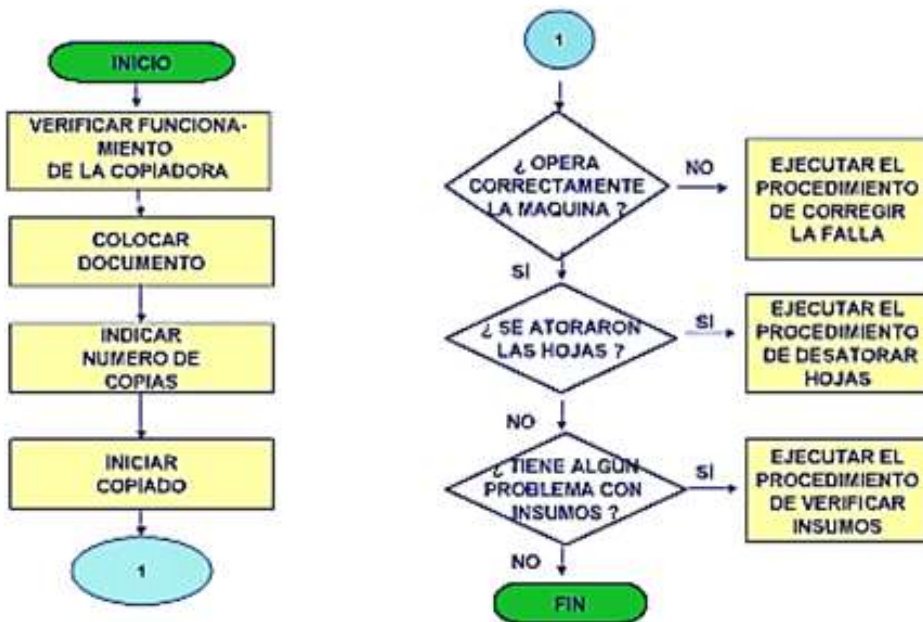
INICIO

VERIFICAR FUNCIONAMIENTO DE LA COPIADORA

COLOCAR DOCUMENTO

INDICAR NUMERO DE COPIAS

INICIAR COPIADO

1

1

¿ OPERA CORRECTAMENTE LA MAQUINA ?

NO

EJECUTAR EL PROCEDIMIENTO DE CORREGIR LA FALLA

SI

¿ SE ATORARON LAS HOJAS ?

SI

EJECUTAR EL PROCEDIMIENTO DE DESATORAR HOJAS

NO

¿ TIENE ALGUN PROBLEMA CON INSUMOS ?

SI

EJECUTAR EL PROCEDIMIENTO DE VERIFICAR INSUMOS

NO

FIN